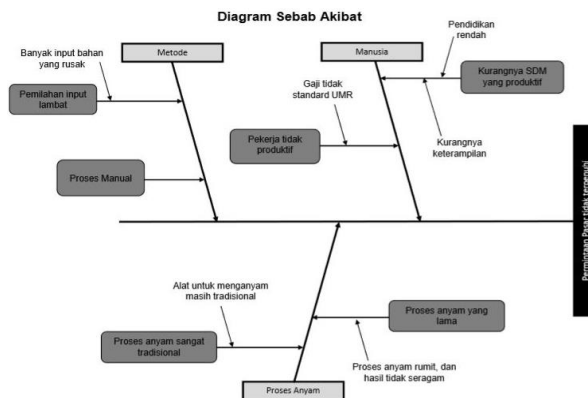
Diagram Sebab Akibat

Metode

Banyak input bahan yang rusak

Pemilahan input lambat

Proses Manual

Manusia

Pendidikan rendah

Kurangnya SDM yang produktif

Gaji tidak standard UMR

Pekerja tidak produktif

Kurangnya keterampilan

Permintaan Pasar tidak terpenuhi

Alat untuk menganyam masih tradisional

Proses anyam yang lama

Proses anyam sangat tradisional

Proses anyam rumit, dan hasil tidak seragam

Proses Anyam